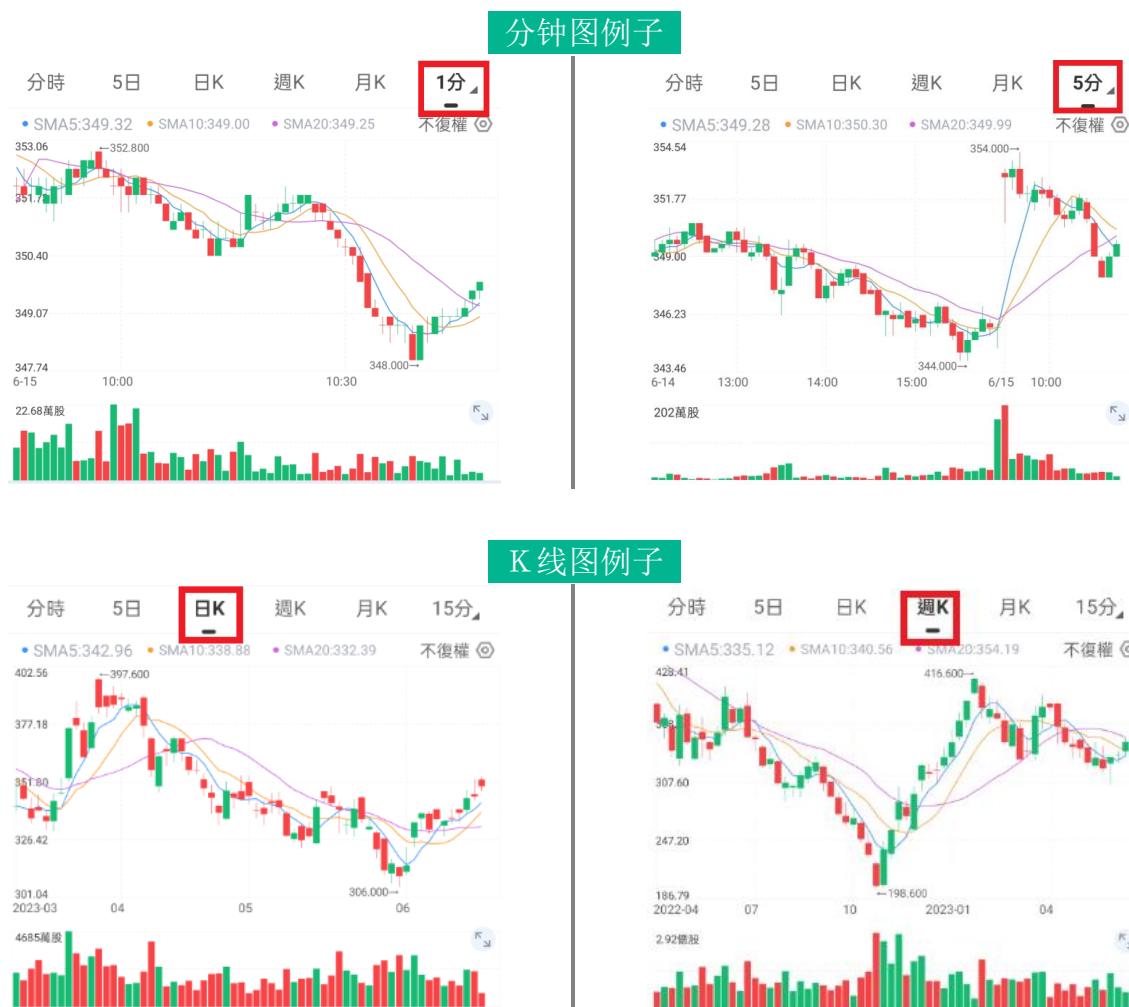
分钟图例子

分時 5日 日K 週K 月K 1分

• SMA5:349.32 • SMA10:349.00 • SMA20:349.25 不復權

353.06
←352.800
351.7
350.40
349.07
347.74
348.000→
6-15 10:00 10:30

22.68萬股

分時 5日 日K 週K 月K 5分

• SMA5:349.28 • SMA10:350.30 • SMA20:349.99 不復權

354.54
354.000→
351.77
349.00
346.23
343.46
344.000→
6-14 13:00 14:00 15:00 6/15 10:00

202萬股

K线图例子

分時 5日 日K 週K 月K 15分

• SMA5:342.96 • SMA10:338.88 • SMA20:332.39 不復權

402.56
←397.600
377.18
351.80
326.42
301.04
306.000→
2023-03 04 05 06

4685萬股

分時 5日 日K 週K 月K 15分

• SMA5:335.12 • SMA10:340.56 • SMA20:354.19 不復權

428.41
416.600→
307.60
247.20
186.79
←198.600
2022-04 07 10 2023-01 04

2.92億股